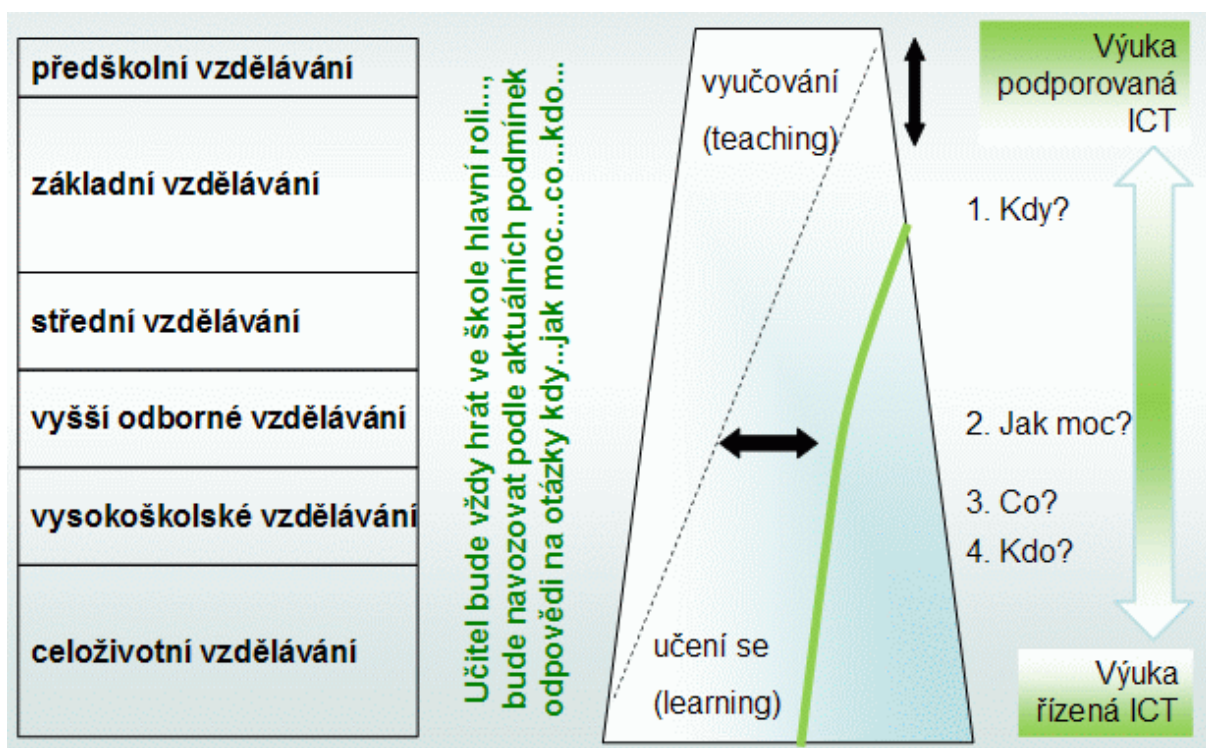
předškolní vzdělávání

základní vzdělávání

střední vzdělávání

vyšší odborné vzdělávání

vysokoškolské vzdělávání

celoživotní vzdělávání

Učitel bude vždy hrát ve škole hlavní roli..., bude navozovat podle aktuálních podmínek odpovědi na otázky kdy...jak moc...co...kdo...

vyučování (teaching)

učení se (learning)

Výuka podporovaná ICT

1. Kdy?

2. Jak moc?

3. Co?

4. Kdo?

Výuka řízená ICT